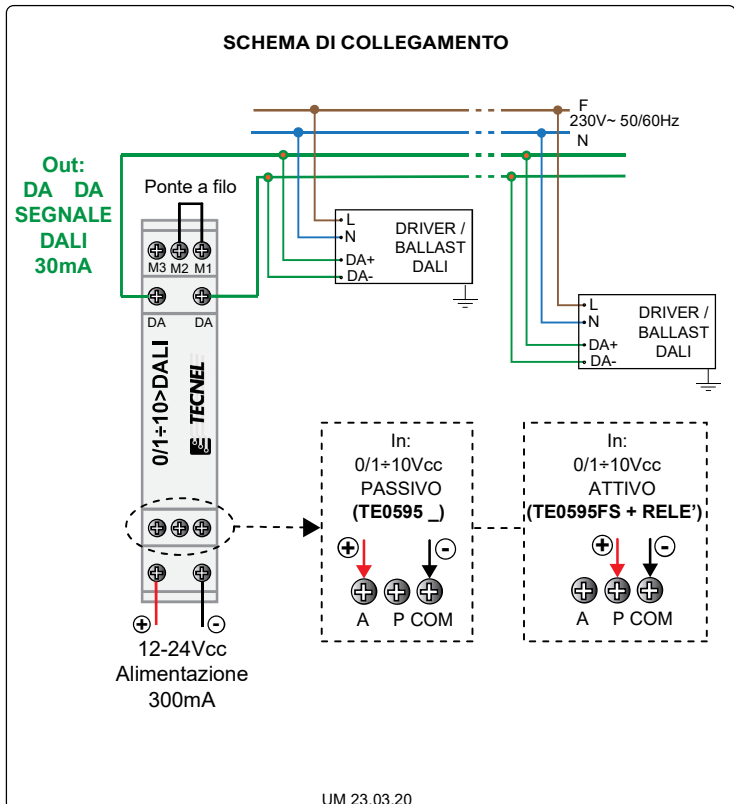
SCHEMA DI COLLEGAMENTO

F
230V~ 50/60Hz
N

Out:
DA DA
SEGNALE
DALI
30mA

Ponte a filo

M3 M2 M1

DA DA

L
N
DA+
DA-
DRIVER / BALLAST DALI

L
N
DA+
DA-
DRIVER / BALLAST DALI

0/1÷10>DALI

TECNEL

In:
0/1÷10Vcc
PASSIVO
(TE0595 _)

A P COM

In:
0/1÷10Vcc
ATTIVO
(TE0595FS + RELE')

A P COM

12-24Vcc
Alimentazione
300mA

UM 23.03.20